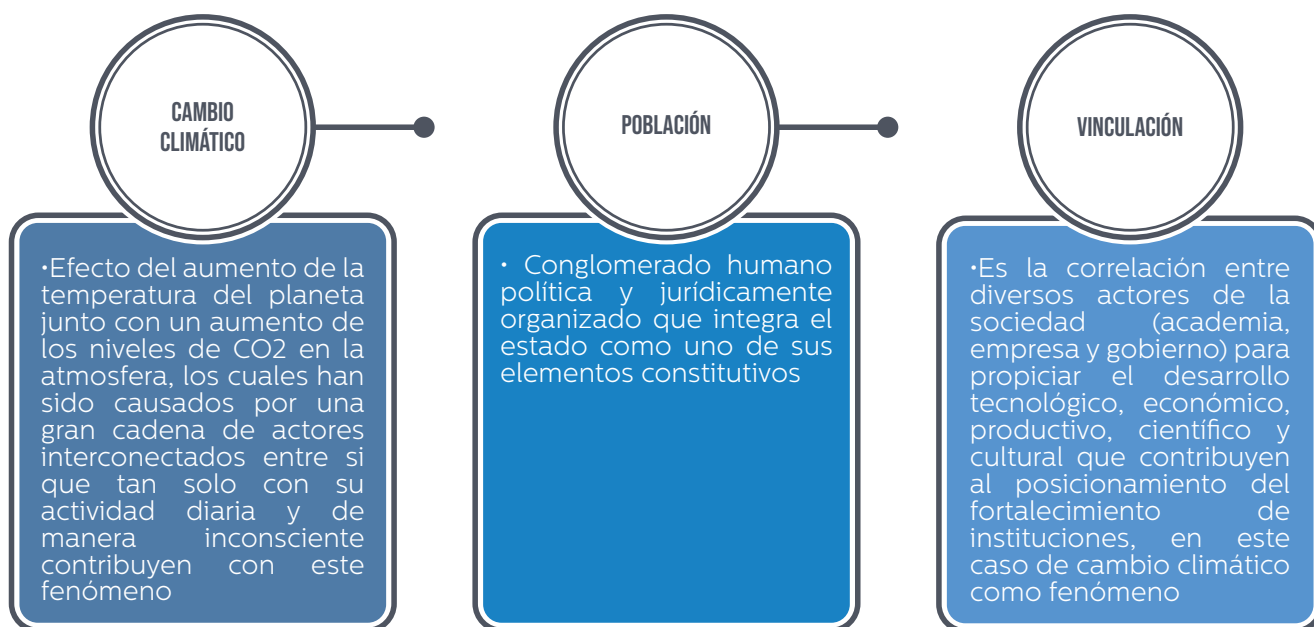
CAMBIO CLIMÁTICO

•Efecto del aumento de la temperatura del planeta junto con un aumento de los niveles de CO2 en la atmosfera, los cuales han sido causados por una gran cadena de actores interconectados entre si que tan solo con su actividad diaria y de manera inconsciente contribuyen con este fenómeno

POBLACIÓN

• Conglomerado humano política y jurídicamente organizado que integra el estado como uno de sus elementos constitutivos

VINCULACIÓN

•Es la correlación entre diversos actores de la sociedad (academia, empresa y gobierno) para propiciar el desarrollo tecnológico, económico, productivo, científico y cultural que contribuyen al posicionamiento del fortalecimiento de instituciones, en este caso de cambio climático como fenómeno